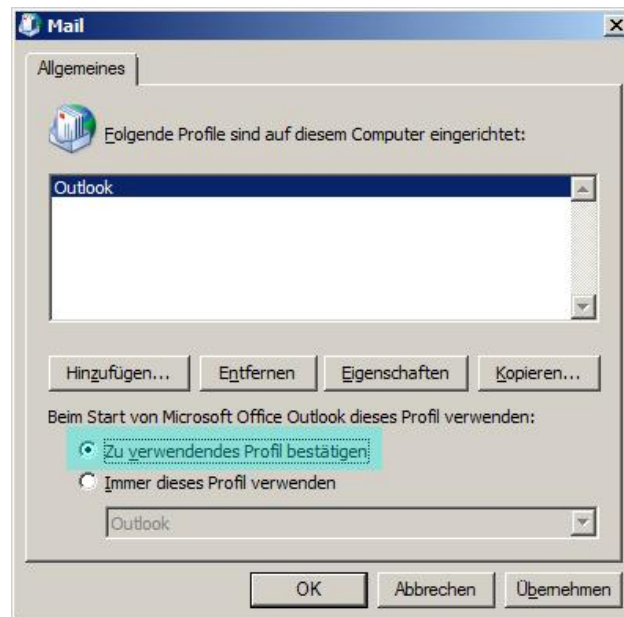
Mail

Allgemeines

Folgende Profile sind auf diesem Computer eingerichtet:

Outlook

Hinzufügen... | Entfernen | Eigenschaften | Kopieren...

Beim Start von Microsoft Office Outlook dieses Profil verwenden:

Zu verwendendes Profil bestätigen

Immer dieses Profil verwenden

Outlook

OK | Abbrechen | Übernehmen